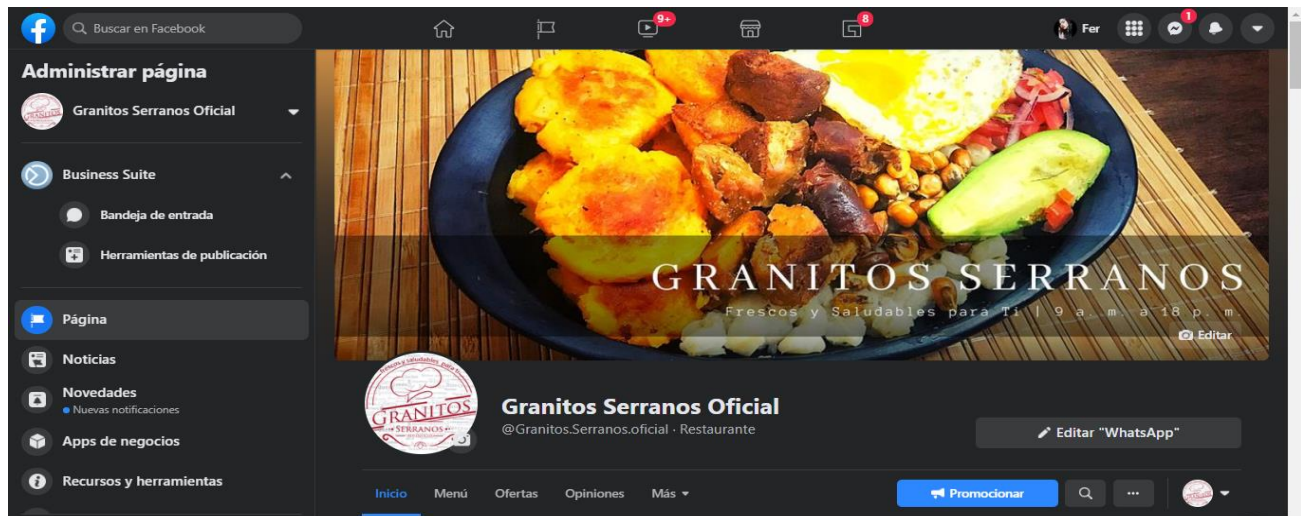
Buscar en Facebook

9+

8

Fer

1

Administrar página

Granitos Serranos Oficial

Business Suite

Bandeja de entrada

Herramientas de publicación

Página

Noticias

Novedades
Nuevas notificaciones

Apps de negocios

Recursos y herramientas

GRANITOS SERRANOS
Frescos y Saludables para Ti | 9 a. m. a 18 p. m.

Editar

GRANITOS
SERRANOS

Granitos Serranos Oficial
@Granitos.Serranos.oficial · Restaurante

Editar "WhatsApp"

Inicio Menú Ofertas Opiniones Más

Promocionar

...